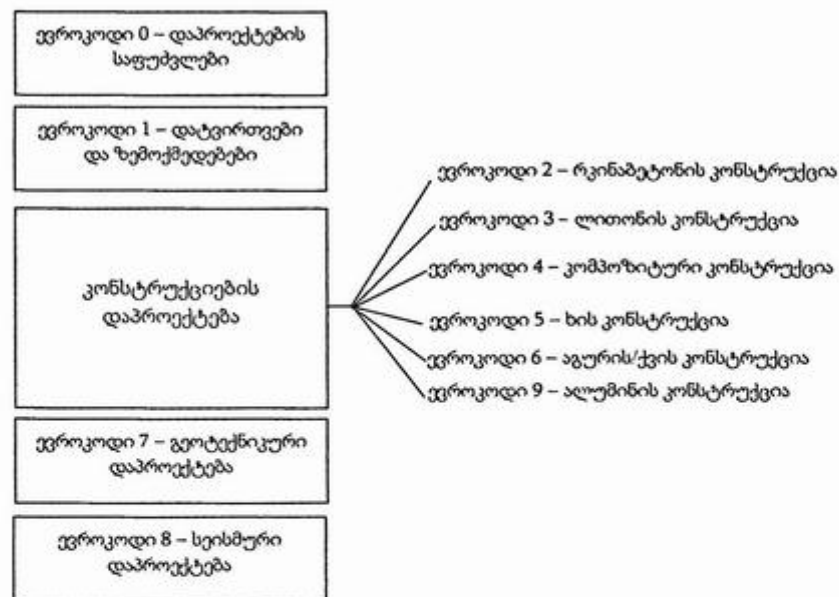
ევროკოდი 0 – დაპროექტების საფუძვლები

ევროკოდი 1 – დატვირთვები და ზემოქმედებები

კონსტრუქციების დაპროექტება

ევროკოდი 2 – რკინაბეტონის კონსტრუქცია
ევროკოდი 3 – ლითონის კონსტრუქცია
ევროკოდი 4 – კომპოზიტური კონსტრუქცია
ევროკოდი 5 – ხის კონსტრუქცია
ევროკოდი 6 – აგურის/ქვის კონსტრუქცია
ევროკოდი 9 – ალუმინის კონსტრუქცია

ევროკოდი 7 – გეოტექნიკური დაპროექტება

ევროკოდი 8 – სეისმური დაპროექტება